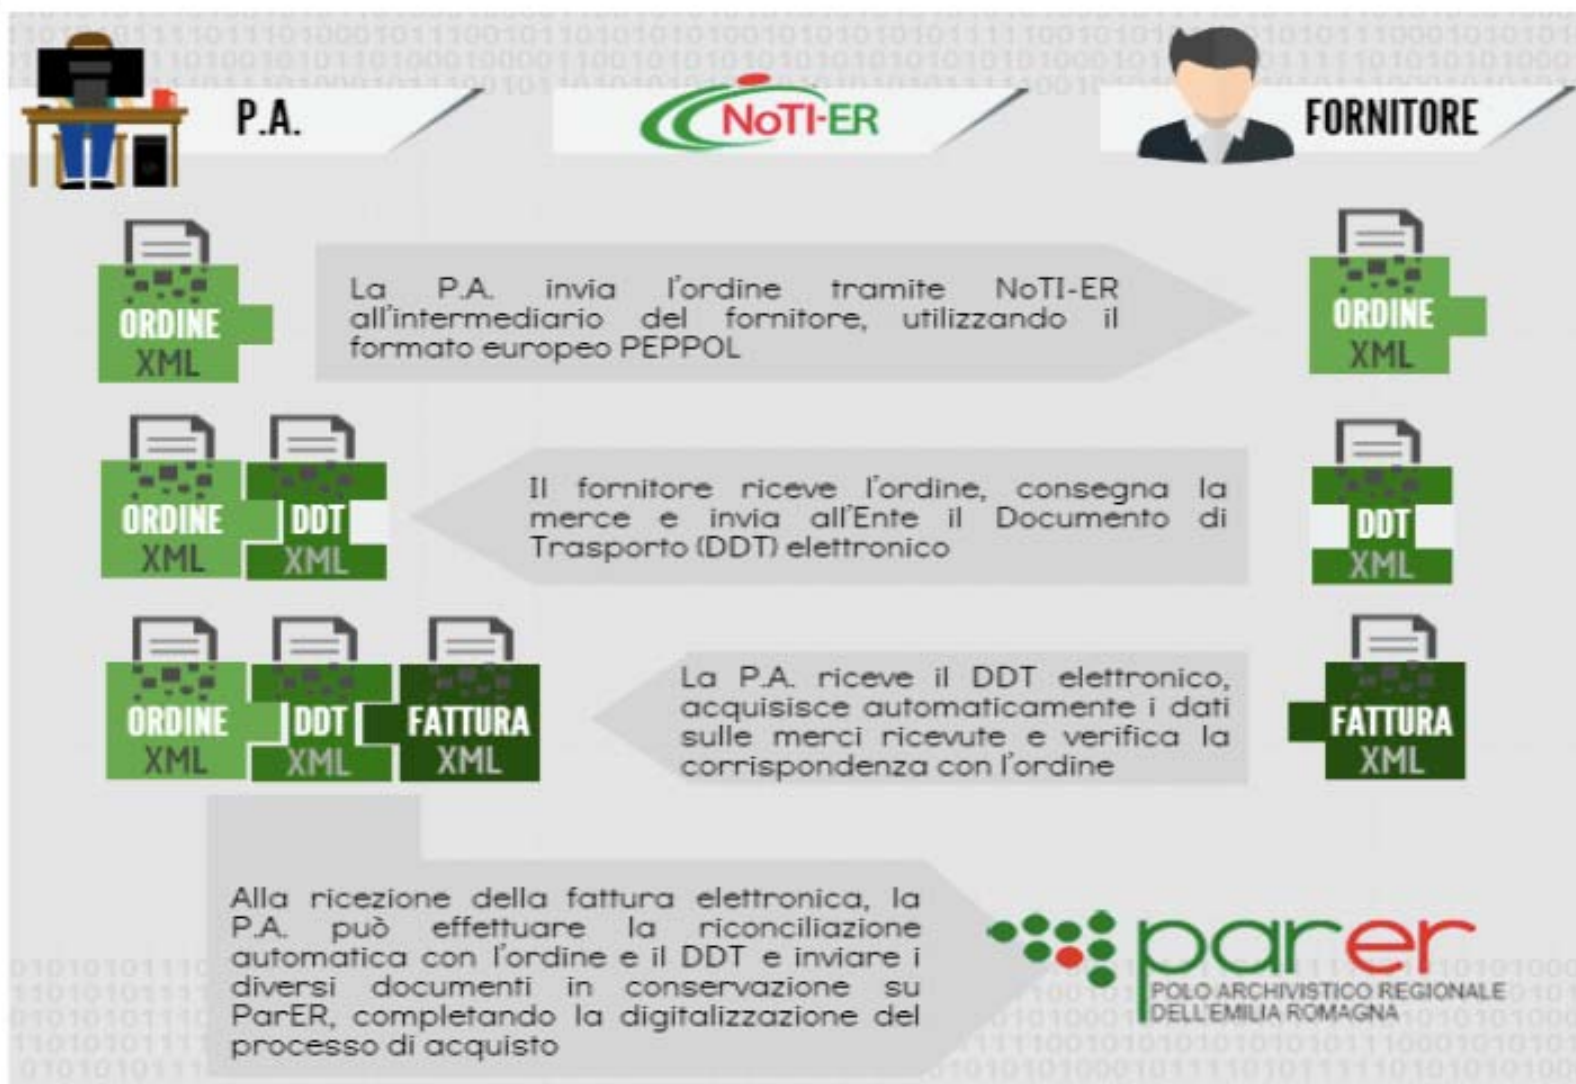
P.A.

NoTI-ER

FORNITORE

ORDINE
XML

La P.A. invia l'ordine tramite NoTI-ER all'intermediario del fornitore, utilizzando il formato europeo PEPPOL

ORDINE
XML

ORDINE
XML

DDT
XML

Il fornitore riceve l'ordine, consegna la merce e invia all'Ente il Documento di Trasporto (DDT) elettronico

DDT
XML

ORDINE
XML

DDT
XML

FATTURA
XML

La P.A. riceve il DDT elettronico, acquisisce automaticamente i dati sulle merci ricevute e verifica la corrispondenza con l'ordine

FATTURA
XML

Alla ricezione della fattura elettronica, la P.A. può effettuare la riconciliazione automatica con l'ordine e il DDT e inviare i diversi documenti in conservazione su ParER, completando la digitalizzazione del processo di acquisto

parer
POLO ARCHIVISTICO REGIONALE DELL'EMILIA ROMAGNA